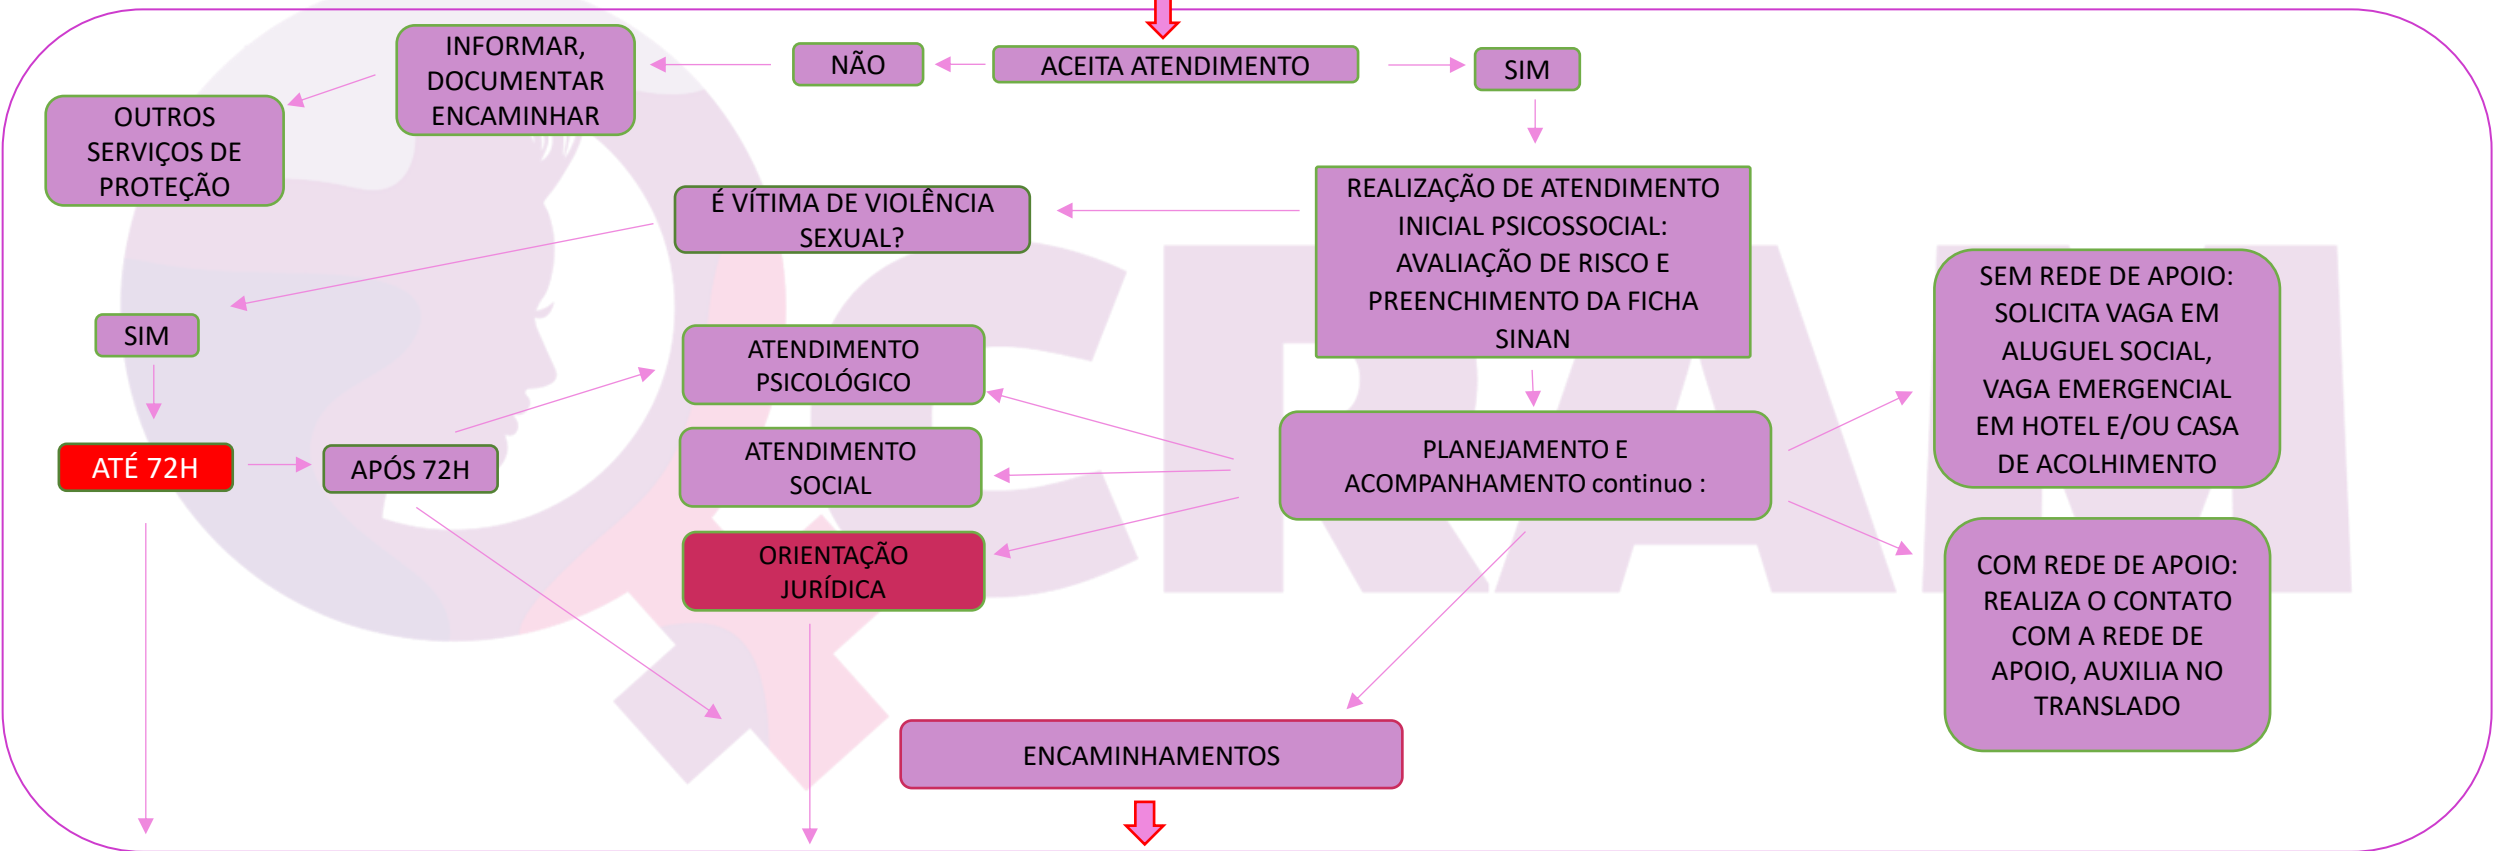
INFORMAR, DOCUMENTAR ENCAMINHAR

NÃO

ACEITA ATENDIMENTO

SIM

OUTROS SERVIÇOS DE PROTEÇÃO

É VÍTIMA DE VIOLÊNCIA SEXUAL?

REALIZAÇÃO DE ATENDIMENTO INICIAL PSICOSSOCIAL: AVALIAÇÃO DE RISCO E PREENCHIMENTO DA FICHA SINAN

SIM

ATENDIMENTO PSICOLÓGICO

SEM REDE DE APOIO: SOLICITA VAGA EM ALUGUEL SOCIAL, VAGA EMERGENCIAL EM HOTEL E/OU CASA DE ACOLHIMENTO

ATÉ 72H

APÓS 72H

ATENDIMENTO SOCIAL

PLANEJAMENTO E ACOMPANHAMENTO continuo :

ORIENTAÇÃO JURÍDICA

COM REDE DE APOIO: REALIZA O CONTATO COM A REDE DE APOIO, AUXILIA NO TRANSLADO

ENCAMINHAMENTOS